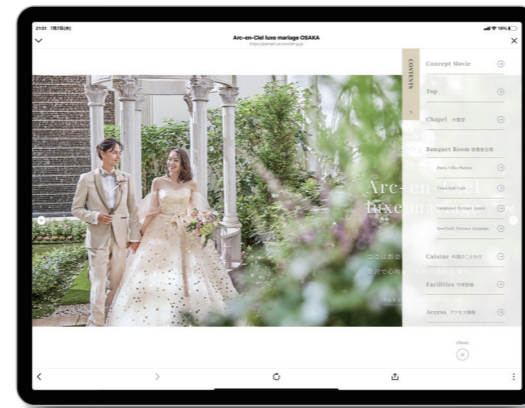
21:01 7月7日(木)

Arc-en-Ciel luxe mariage OSAKA

https://parnell.arcenciel.jp

CONTENTS

Concept Movie

Top

Chapel 大聖堂

Banquet Room 披露宴会場

Paris Ville Platine

Chat Salt Salle

Lumiere Terrace Salon

New Salle Terrace Orangee

Cuisine 料理とこだわり

Facilities 付帯設備

Access アクセス情報

Arc-en-Ciel luxe mariage

close